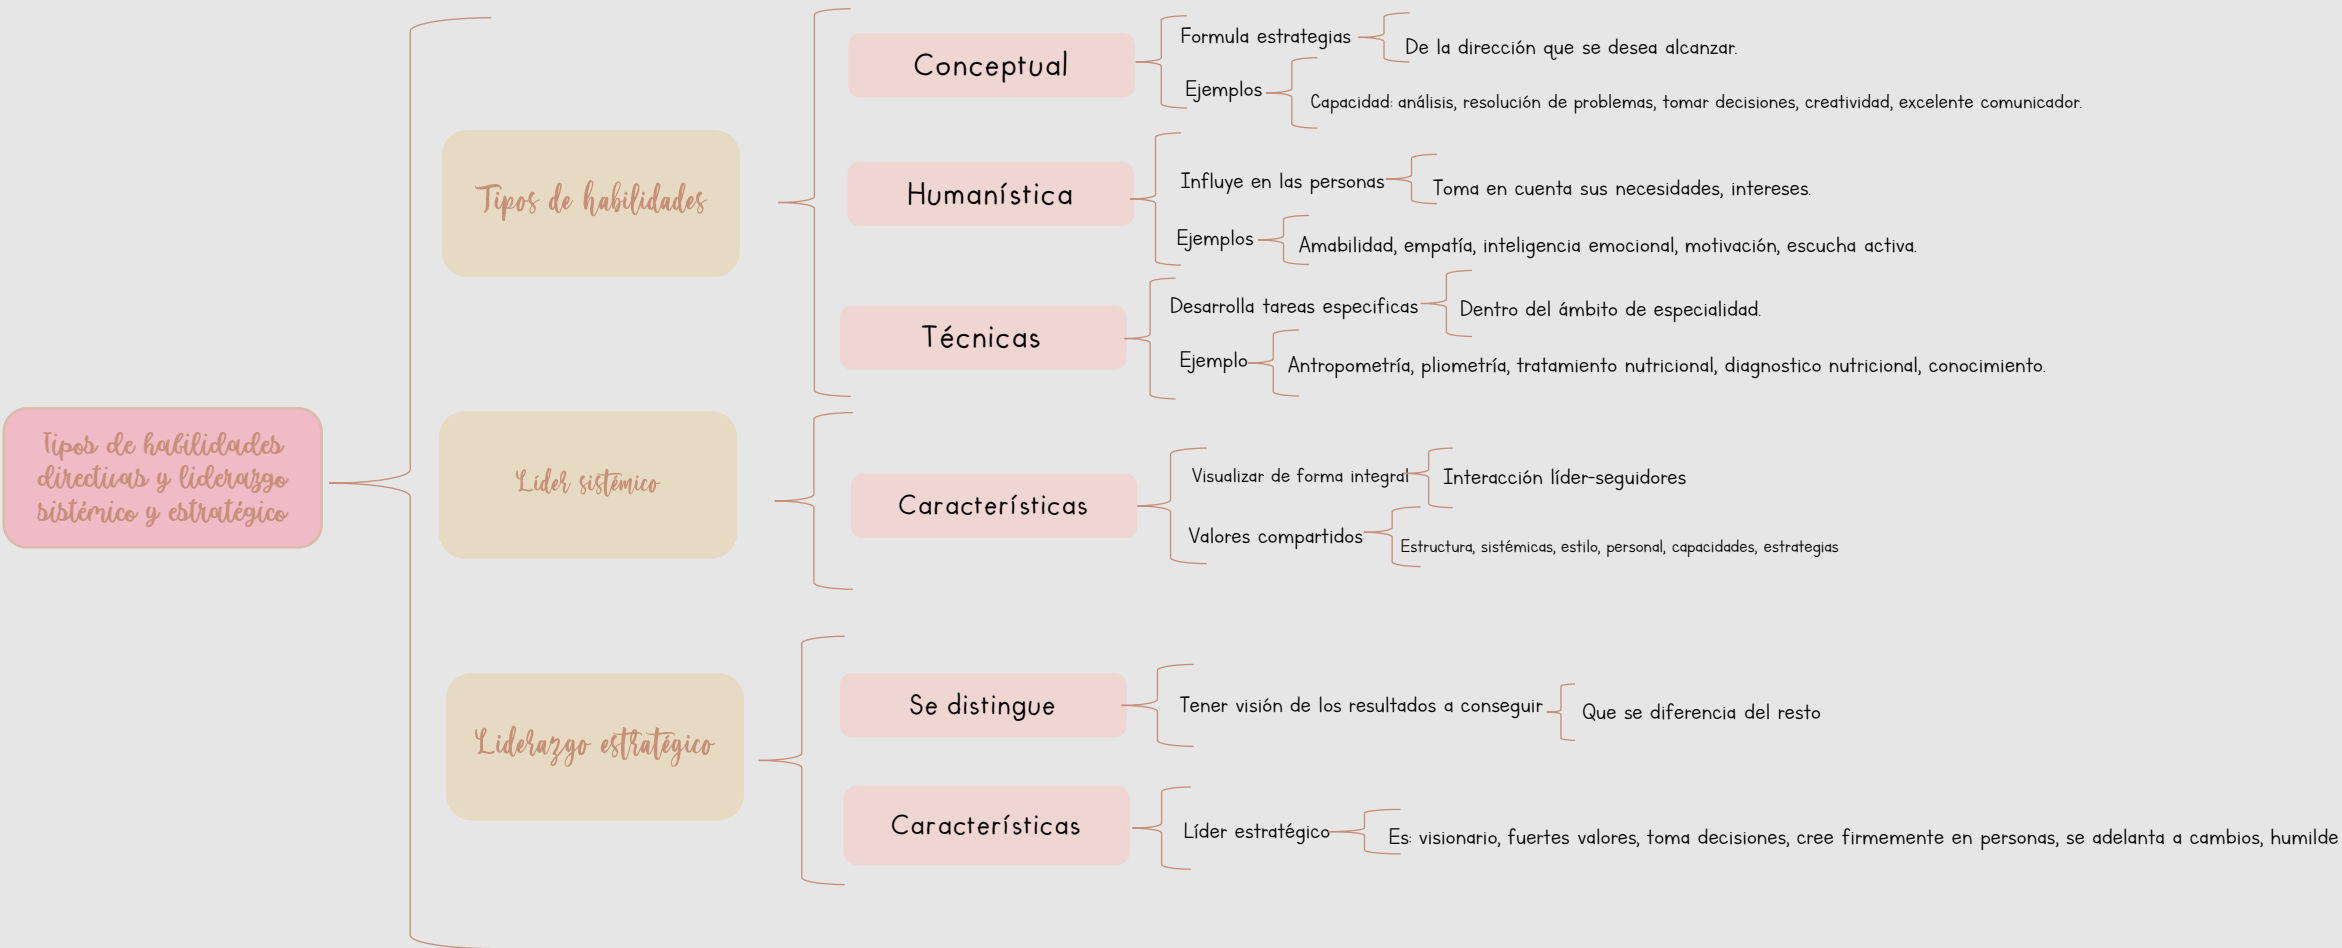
Tipos de habilidades directivas y liderazgo sistémico y estratégico

Tipos de habilidades

Conceptual
Formula estrategias
De la dirección que se desea alcanzar.
Ejemplos
Capacidad: análisis, resolución de problemas, tomar decisiones, creatividad, excelente comunicador.

Humanística
Influye en las personas
Toma en cuenta sus necesidades, intereses.
Ejemplos
Amabilidad, empatía, inteligencia emocional, motivación, escucha activa.

Técnicas
Desarrolla tareas especificas
Dentro del ámbito de especialidad.
Ejemplo
Antropometría, pliometría, tratamiento nutricional, diagnostico nutricional, conocimiento.

Líder sistémico

Características
Visualizar de forma integral
Interacción líder-seguidores
Valores compartidos
Estructura, sistémicas, estilo, personal, capacidades, estrategias

Liderazgo estratégico

Se distingue
Tener visión de los resultados a conseguir
Que se diferencia del resto

Características
Líder estratégico
Es: visionario, fuertes valores, toma decisiones, cree firmemente en personas, se adelanta a cambios, humilde